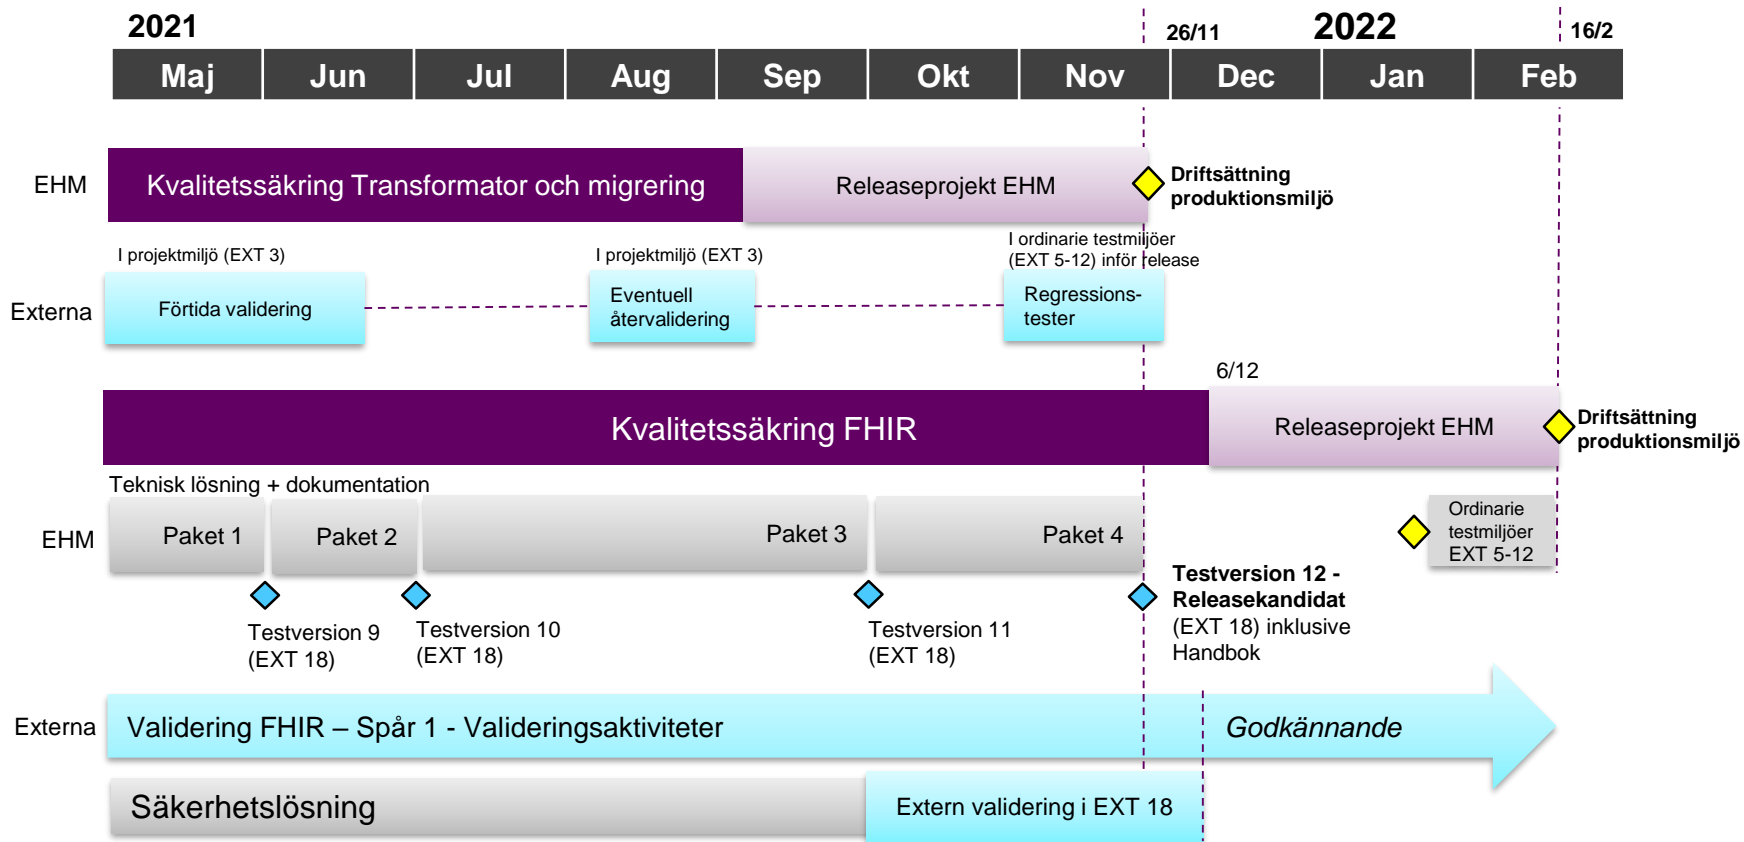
2021

26/11

2022

16/2

| Maj | Jun | Jul | Aug | Sep | Okt | Nov | Dec | Jan | Feb |
|---|---|---|---|---|---|---|---|---|---|

EHM

Kvalitetssäkring Transformator och migrering

Releaseprojekt EHM

Driftsättning produktionsmiljö

I projektmiljö (EXT 3)

I projektmiljö (EXT 3)

I ordinarie testmiljöer (EXT 5-12) inför release

Externa

Förtida validering

Eventuell återvalidering

Regressionstester

6/12

Kvalitetssäkring FHIR

Releaseprojekt EHM

Driftsättning produktionsmiljö

Teknisk lösning + dokumentation

EHM

Paket 1

Paket 2

Paket 3

Paket 4

Ordinarie testmiljöer EXT 5-12

Testversion 9 (EXT 18)

Testversion 10 (EXT 18)

Testversion 11 (EXT 18)

Testversion 12 - Releasekandidat (EXT 18) inklusive Handbok

Externa

Validering FHIR – Spår 1 - Valideringsaktiviteter

Godkännande

Säkerhetslösning

Extern validering i EXT 18